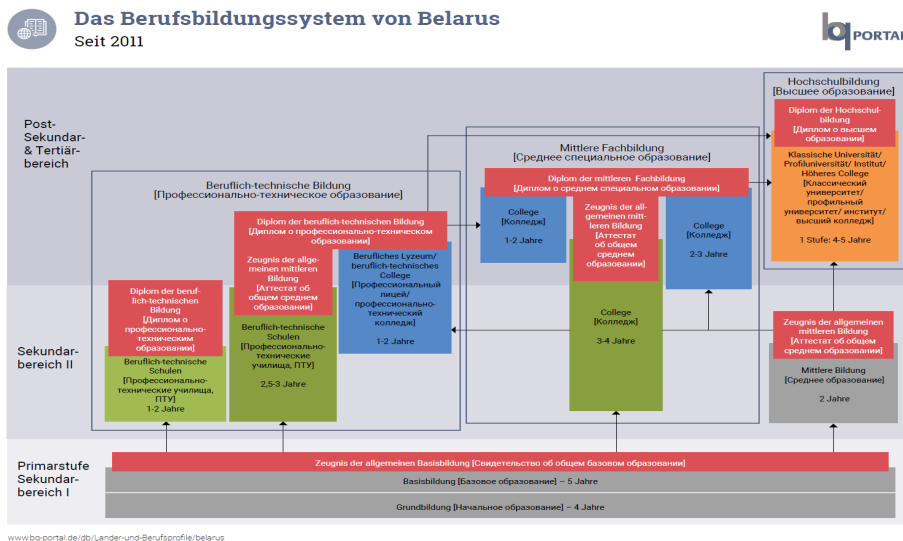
Das Berufsbildungssystem von Belarus
Seit 2011

bq PORTAL

Post-Sekundar- & Tertiärbereich

Hochschulbildung
[Высшее образование]

Diplom der Hochschulbildung
[Диплом о высшем образовании]

Klassische Universität/ Profiluniversität/ Institut/ Höheres College
[Классический университет/ профильный университет/ институт/ высший колледж]
1 Stufe: 4-5 Jahre

Mittlere Fachbildung
[Среднее специальное образование]

Diplom der mittleren Fachbildung
[Диплом о среднем специальном образовании]

College
[Колледж]
1-2 Jahre

Zeugnis der allgemeinen mittleren Bildung
[Аттестат об общем среднем образовании]

College
[Колледж]
2-3 Jahre

College
[Колледж]
3-4 Jahre

Beruflich-technische Bildung
[Профессионально-техническое образование]

Diplom der beruflich-technischen Bildung
[Диплом о профессионально-техническом образовании]

Zeugnis der allgemeinen mittleren Bildung
[Аттестат об общем среднем образовании]

Berufliches Lyzeum/ beruflich-technisches College
[Профессиональный лицей/ профессионально-технический колледж]
1-2 Jahre

Diplom der beruflich-technischen Bildung
[Диплом о профессионально-техническом образовании]

Beruflich-technische Schulen
[Профессионально-технические училища, ПТУ]
1-2 Jahre

Beruflich-technische Schulen
[Профессионально-технические училища, ПТУ]
2,5-3 Jahre

Sekundarbereich II

Zeugnis der allgemeinen mittleren Bildung
[Аттестат об общем среднем образовании]

Mittlere Bildung
[Среднее образование]
2 Jahre

Primarstufe Sekundarbereich I

Zeugnis der allgemeinen Basisbildung [Свидетельство об общем базовом образовании]

Basisbildung [Базовое образование] – 5 Jahre

Grundbildung [Начальное образование] – 4 Jahre

www.bq-portal.de/db/Lander-und-Berufsprofile/belarus